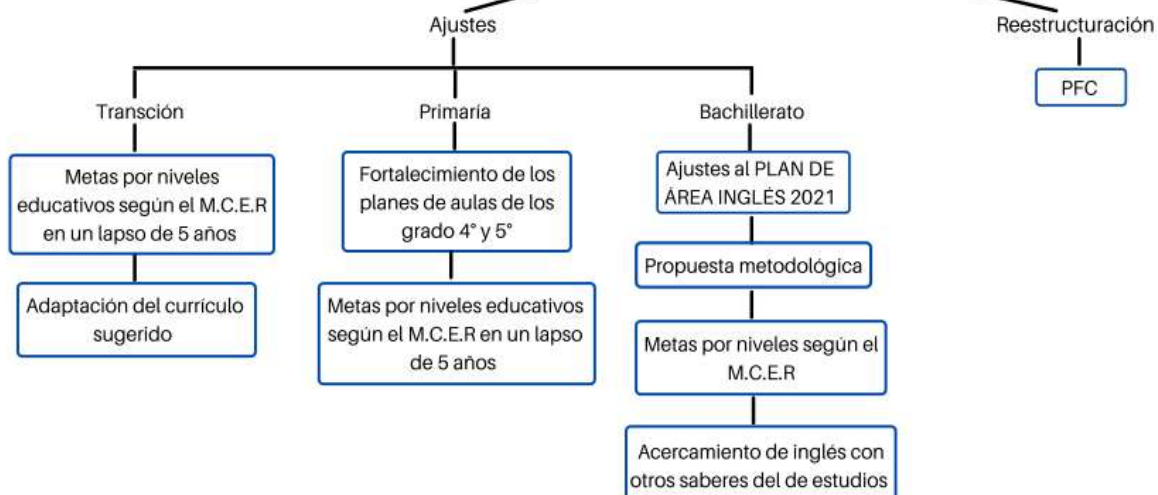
Ajustes

Reestructuración

PFC

Transción

Metas por niveles educativos según el M.C.E.R en un lapso de 5 años

Adaptación del currículo sugerido

Primaría

Fortalecimiento de los planes de aulas de los grado 4° y 5°

Metas por niveles educativos según el M.C.E.R en un lapso de 5 años

Bachillerato

Ajustes al PLAN DE ÁREA INGLÉS 2021

Propuesta metodológica

Metas por niveles según el M.C.E.R

Acercamiento de inglés con otros saberes del de estudios